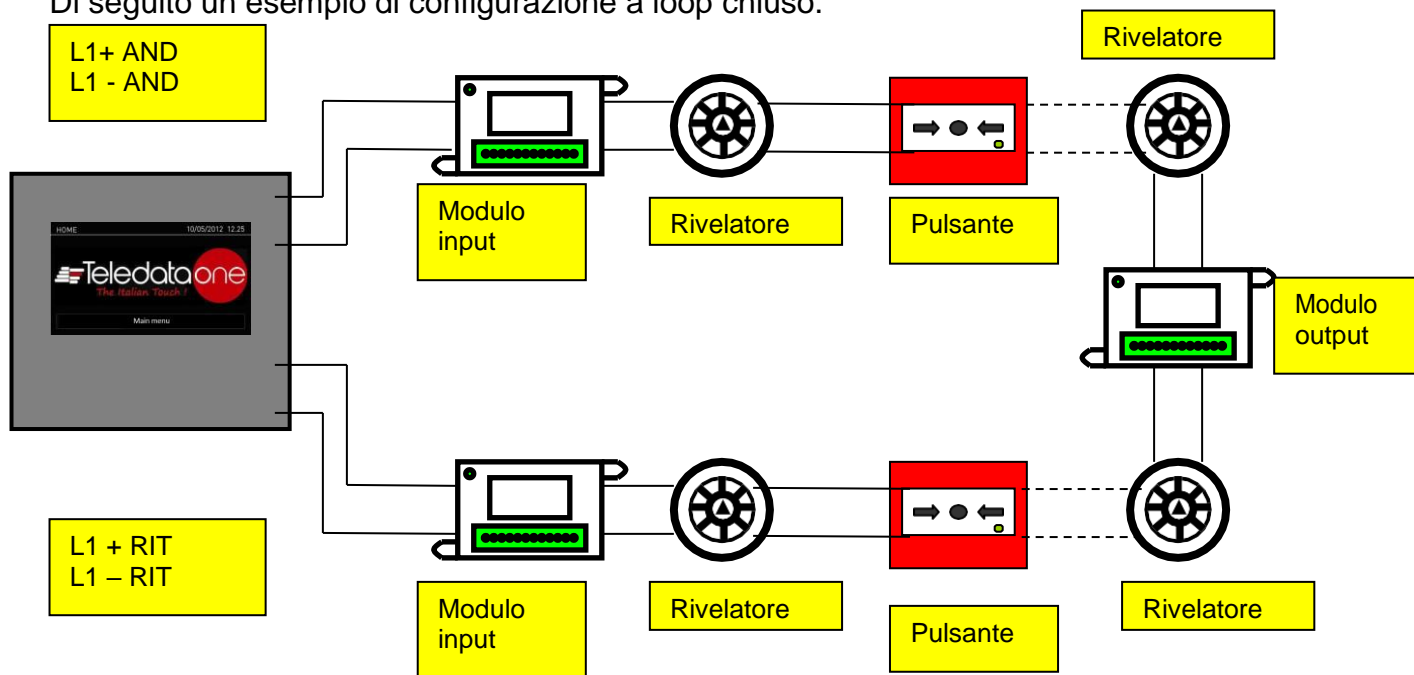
Di seguito un esempio di configurazione a loop chiuso.

L1+ AND
L1 - AND

Rivelatore

HOME 10/05/2012 12.25

Teledata one

The Italian Touch !

Main menu

Modulo input

Rivelatore

Pulsante

Modulo output

L1 + RIT
L1 – RIT

Modulo input

Rivelatore

Pulsante

Rivelatore